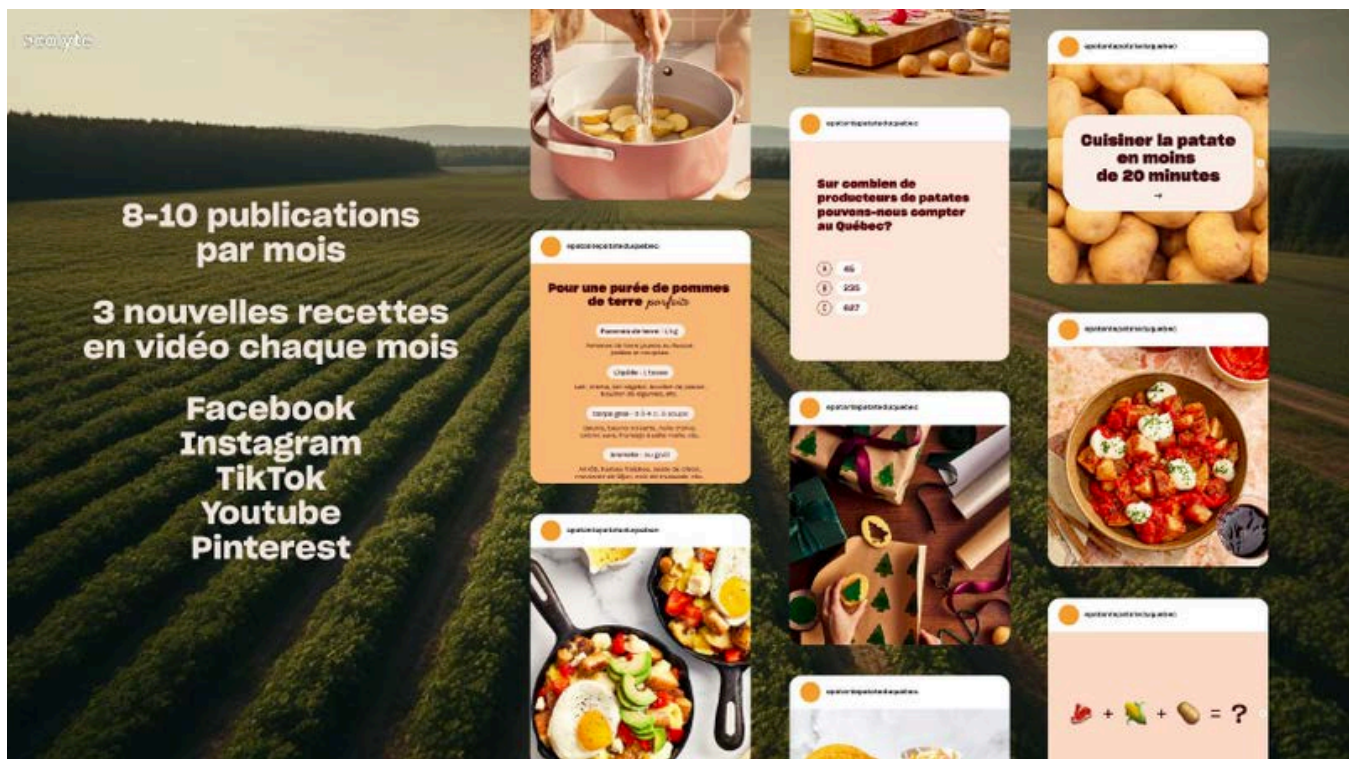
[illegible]

8-10 publications par mois

3 nouvelles recettes en vidéo chaque mois

Facebook
Instagram
TikTok
Youtube
Pinterest

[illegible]

Pour une purée de pommes de terre parfaite

Pommes de terre : 1 kg

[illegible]

Liquide : 1 tasse

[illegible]

Corps gras : 3 à 4 c. à soupe

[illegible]

Bonus : au goût

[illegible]

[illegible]

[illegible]

Sur combien de producteurs de patates pouvons-nous compter au Québec?

A 45
B 235
C 627

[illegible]

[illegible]

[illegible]

Cuisiner la patate en moins de 20 minutes

→

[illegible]

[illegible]

+ + = ?